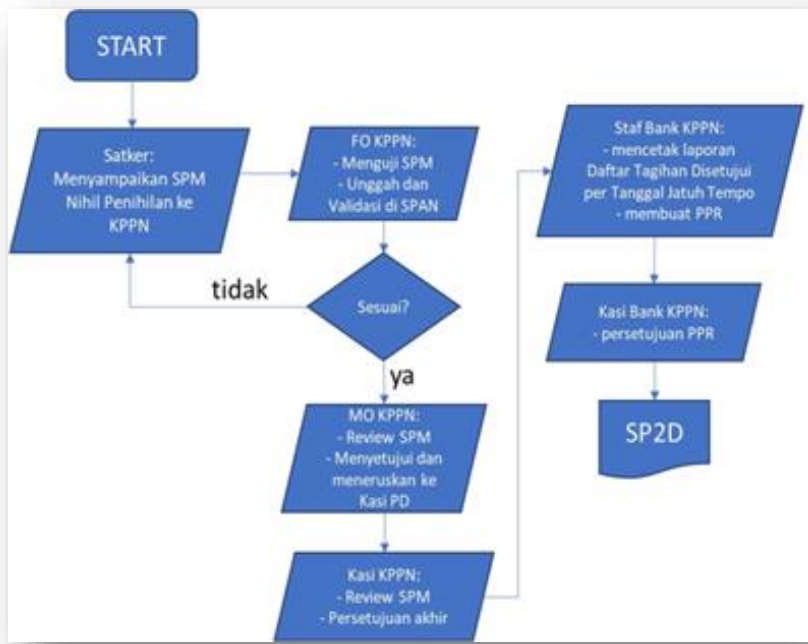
START

Satker:
Menyampaikan SPM Nihil Penihilan ke KPPN

FO KPPN:
- Menguji SPM
- Unggah dan Validasi di SPAN

Sesuai?

tidak

ya

MO KPPN:
- Review SPM
- Menyetujui dan meneruskan ke Kasi PD

Kasi KPPN:
- Review SPM
- Persetujuan akhir

Staf Bank KPPN:
- mencetak laporan Daftar Tagihan Disetujui per Tanggal Jatuh Tempo
- membuat PPR

Kasi Bank KPPN:
- persetujuan PPR

SP2D